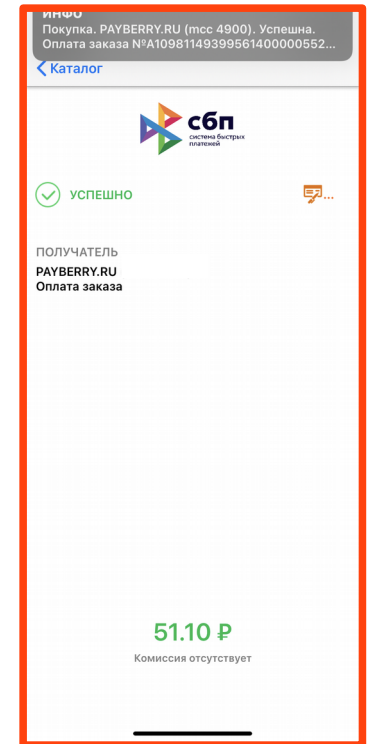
ИНФО
Покупка. PAYBERRY.RU (mcc 4900). Успешна. Оплата заказа №A1098114939956140000552...

Каталог

сбп
система быстрых платежей

УСПЕШНО

ПОЛУЧАТЕЛЬ
PAYBERRY.RU
Оплата заказа

51.10 ₽
Комиссия отсутствует